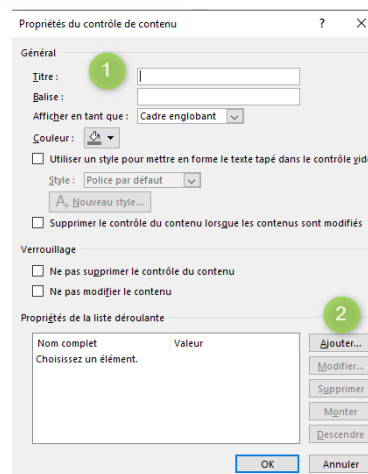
Propriétés du contrôle de contenu ? ×

Général

1

Titre :

Balise :

Afficher en tant que : Cadre englobant

Couleur :

Utiliser un style pour mettre en forme le texte tapé dans le contrôle vide

Style : Police par défaut

Nouveau style...

Supprimer le contrôle du contenu lorsque les contenus sont modifiés

Verrouillage

Ne pas supprimer le contrôle du contenu

Ne pas modifier le contenu

Propriétés de la liste déroulante

2

| Nom complet | Valeur |
|---|---|
| Choisissez un élément. | |

Ajouter...

Modifier...

Supprimer

Monter

Descendre

OK

Annuler